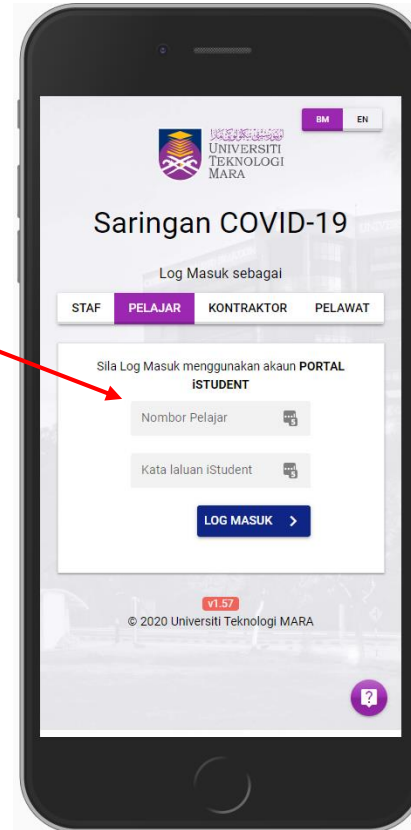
BM EN

UNIVERSITI TEKNOLOGI MARA

Saringan COVID-19

Log Masuk sebagai

STAF PELAJAR KONTRAKTOR PELAWAT

Sila Log Masuk menggunakan akaun PORTAL iSTUDENT

Nombor Pelajar

Kata laluan iStudent

LOG MASUK >

v1.57

© 2020 Universiti Teknologi MARA

?